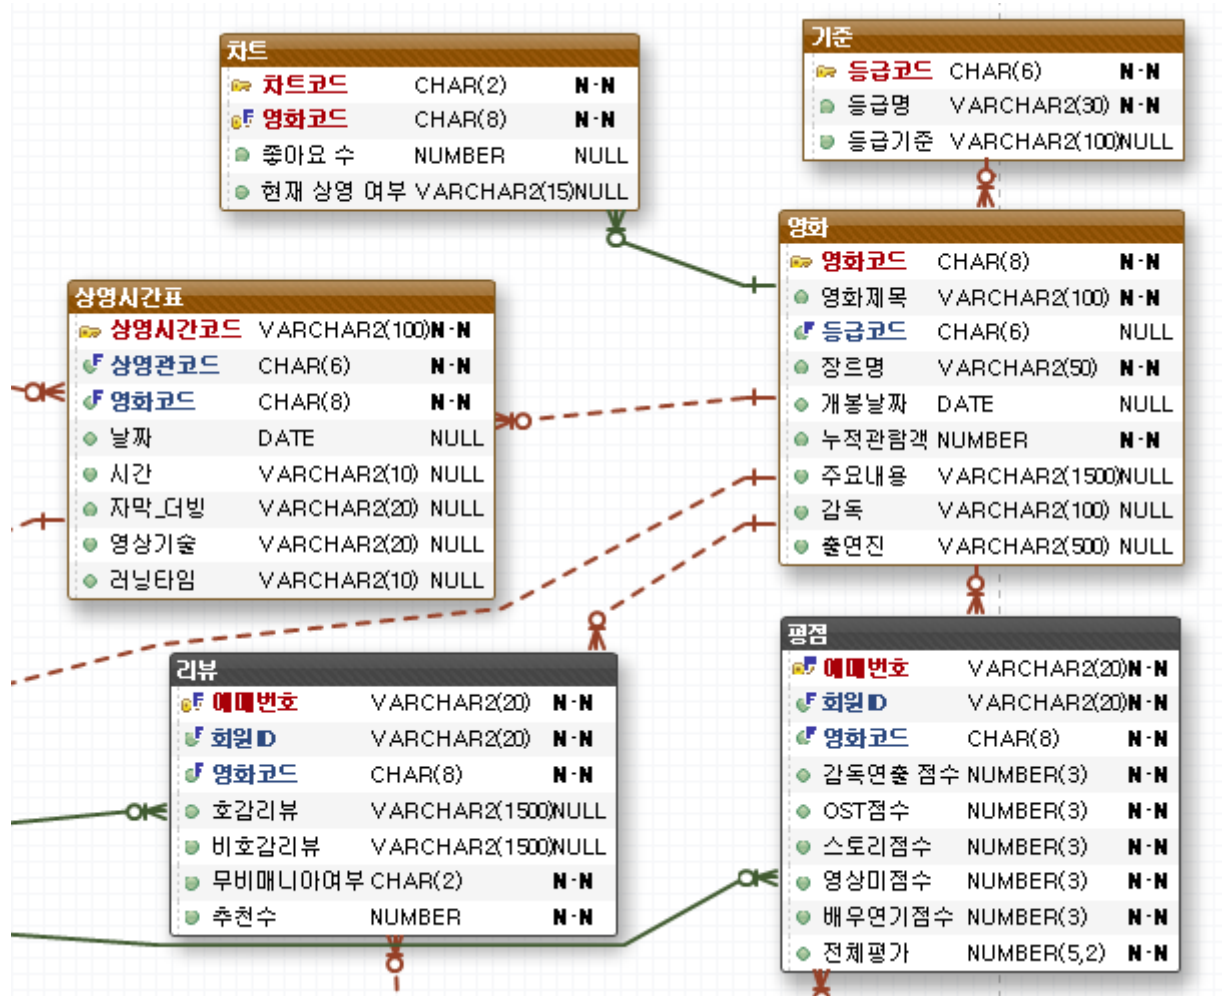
차트

| | | |
|---|---|---|
| 차트코드 | CHAR(2) | N-N |
| 영화코드 | CHAR(8) | N-N |
| 좋아요 수 | NUMBER | NULL |
| 현재 상영 여부 | VARCHAR2(15) | NULL |

기준

| | | |
|---|---|---|
| 등급코드 | CHAR(6) | N-N |
| 등급명 | VARCHAR2(30) | N-N |
| 등급기준 | VARCHAR2(100) | NULL |

영화

| | | |
|---|---|---|
| 영화코드 | CHAR(8) | N-N |
| 영화제목 | VARCHAR2(100) | N-N |
| 등급코드 | CHAR(6) | NULL |
| 장르명 | VARCHAR2(50) | N-N |
| 개봉날짜 | DATE | NULL |
| 누적관람객 | NUMBER | N-N |
| 주요내용 | VARCHAR2(1500) | NULL |
| 감독 | VARCHAR2(100) | NULL |
| 출연진 | VARCHAR2(500) | NULL |

상영시간표

| | | |
|---|---|---|
| 상영시간코드 | VARCHAR2(100) | N-N |
| 상영관코드 | CHAR(6) | N-N |
| 영화코드 | CHAR(8) | N-N |
| 날짜 | DATE | NULL |
| 시간 | VARCHAR2(10) | NULL |
| 자막_더빙 | VARCHAR2(20) | NULL |
| 영상기술 | VARCHAR2(20) | NULL |
| 러닝타임 | VARCHAR2(10) | NULL |

리뷰

| | | |
|---|---|---|
| 예매번호 | VARCHAR2(20) | N-N |
| 회원ID | VARCHAR2(20) | N-N |
| 영화코드 | CHAR(8) | N-N |
| 호감리뷰 | VARCHAR2(1500) | NULL |
| 비호감리뷰 | VARCHAR2(1500) | NULL |
| 무비매니아여부 | CHAR(2) | N-N |
| 추천수 | NUMBER | N-N |

평점

| | | |
|---|---|---|
| 예매번호 | VARCHAR2(20) | N-N |
| 회원ID | VARCHAR2(20) | N-N |
| 영화코드 | CHAR(8) | N-N |
| 감독연출 점수 | NUMBER(3) | N-N |
| OST점수 | NUMBER(3) | N-N |
| 스토리점수 | NUMBER(3) | N-N |
| 영상미점수 | NUMBER(3) | N-N |
| 배우연기점수 | NUMBER(3) | N-N |
| 전체평가 | NUMBER(5,2) | N-N |